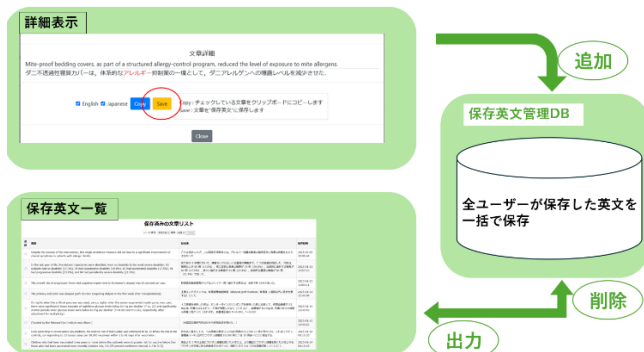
詳細表示

文章詳細

Mite-proof bedding covers, as part of a structured allergy-control program, reduced the level of exposure to mite allergens.
ダニ不透過性寝具カバーは、体系的なアレルギー抑制策の一環として、ダニアレルゲンの曝露レベルを減少させた。

English Japanese Copy Save

Copy：チェックしている文章をクリップボードにコピーします
Save：文章を保存英文へ保存します

Close

追加

保存英文管理DB

全ユーザーが保存した英文を一括で保存

削除

出力

保存英文一覧

保存済みの文章リスト

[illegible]